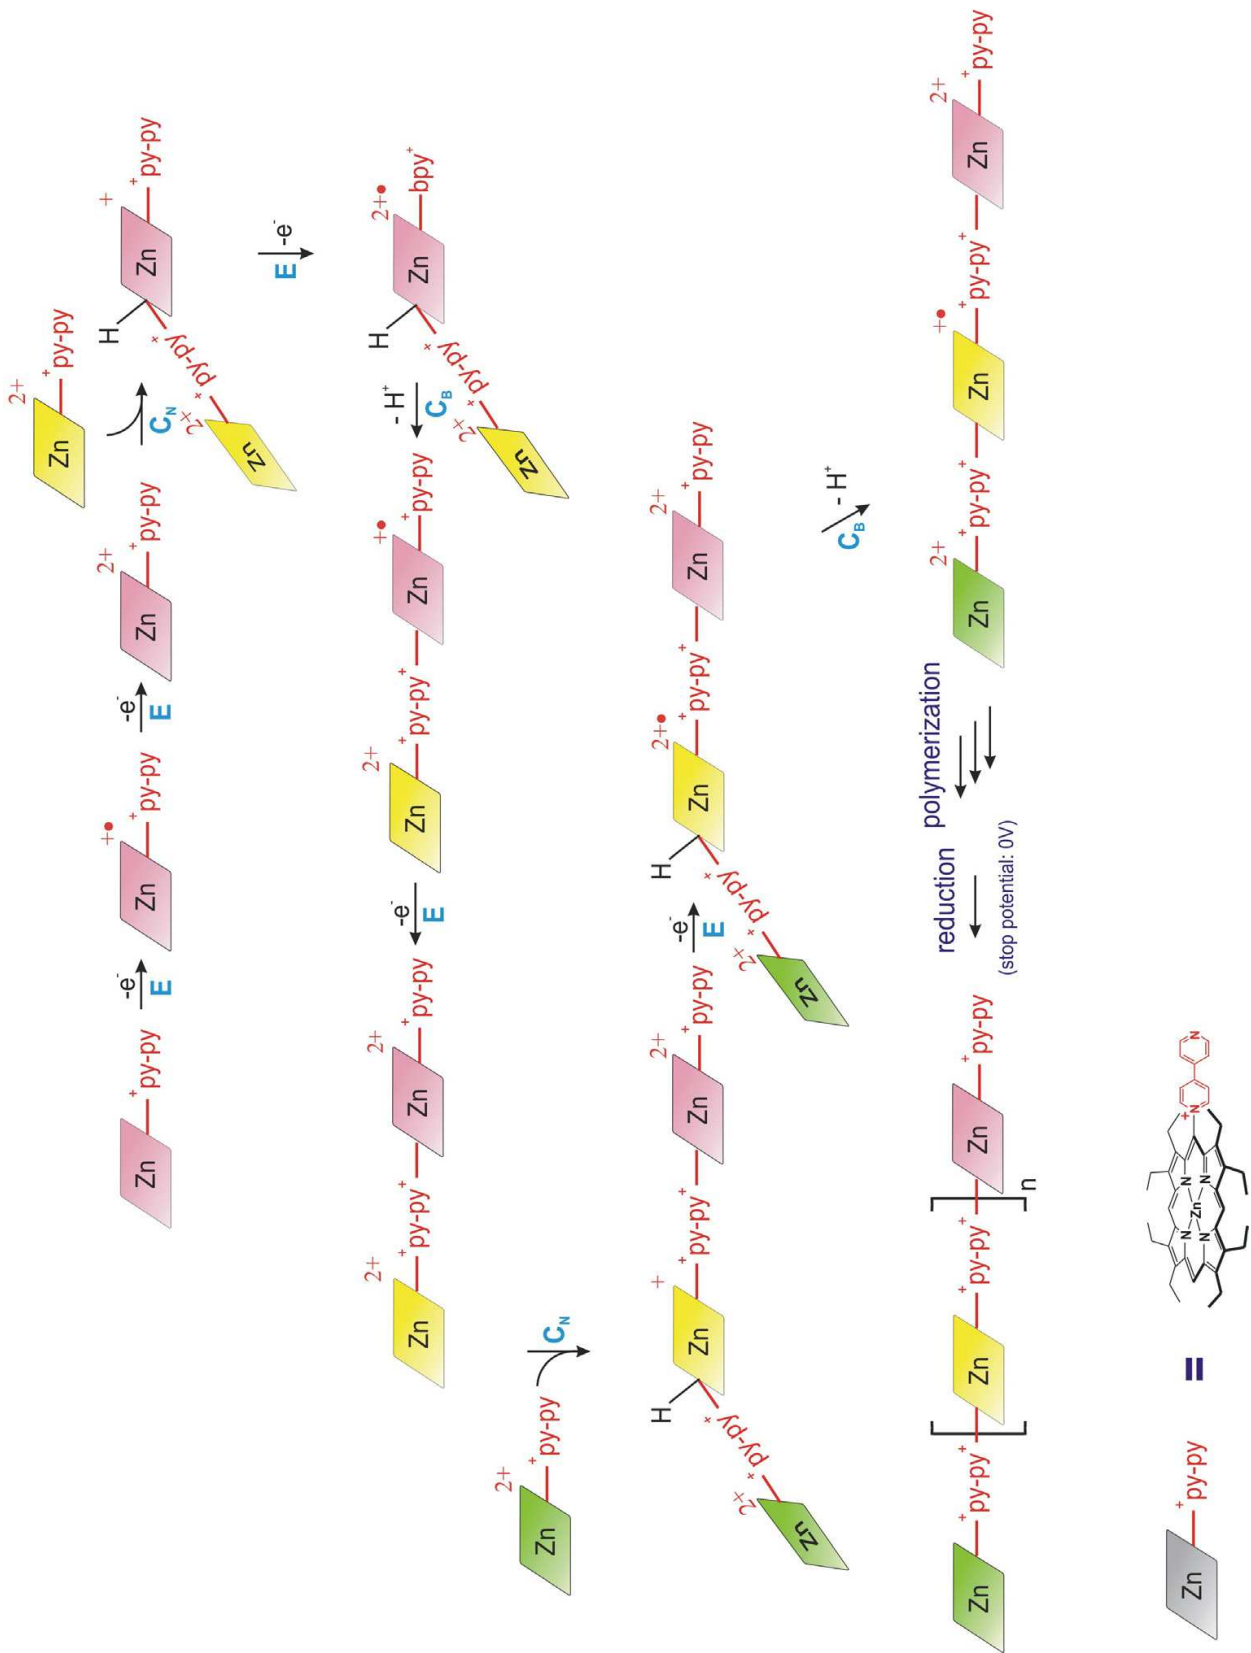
Zn $^+$py-py
$-e^-$ E
Zn $+\bullet$ $^+$py-py
$-e^-$ E
Zn $2+$ $^+$py-py
Zn $2+$ $^+$py-py
$C_N$
H Zn $+$ $^+$py-py
$^+$py-py$^+$ Zn $2+$
E $-e^-$
H Zn $2+\bullet$ bpy$^+$
$^+$py-py$^+$ Zn $2+$
$-H^+$ $C_B$
Zn $+\bullet$ $^+$py-py
Zn $2+$ $^+$py-py$^+$
$-e^-$ E
Zn $2+$ $^+$py-py$^+$
Zn $2+$ $^+$py-py$^+$
Zn $2+$ $^+$py-py
$C_N$
H Zn $+$ $^+$py-py$^+$
$^+$py-py$^+$ Zn $2+$
Zn $2+$ $^+$py-py$^+$
$-e^-$ E
H Zn $2+\bullet$ $^+$py-py$^+$
$^+$py-py$^+$ Zn $2+$
Zn $2+$ $^+$py-py
$C_B$ $-H^+$
Zn $^+$py-py$^+$ Zn $^+$py-py$^+$ Zn $^+$py-py n
reduction (stop potential: 0V)
polymerization
Zn $2+$ $^+$py-py$^+$ Zn $+\bullet$ $^+$py-py$^+$ Zn $2+$ $^+$py-py
Zn $^+$py-py =
N N Zn N N N N